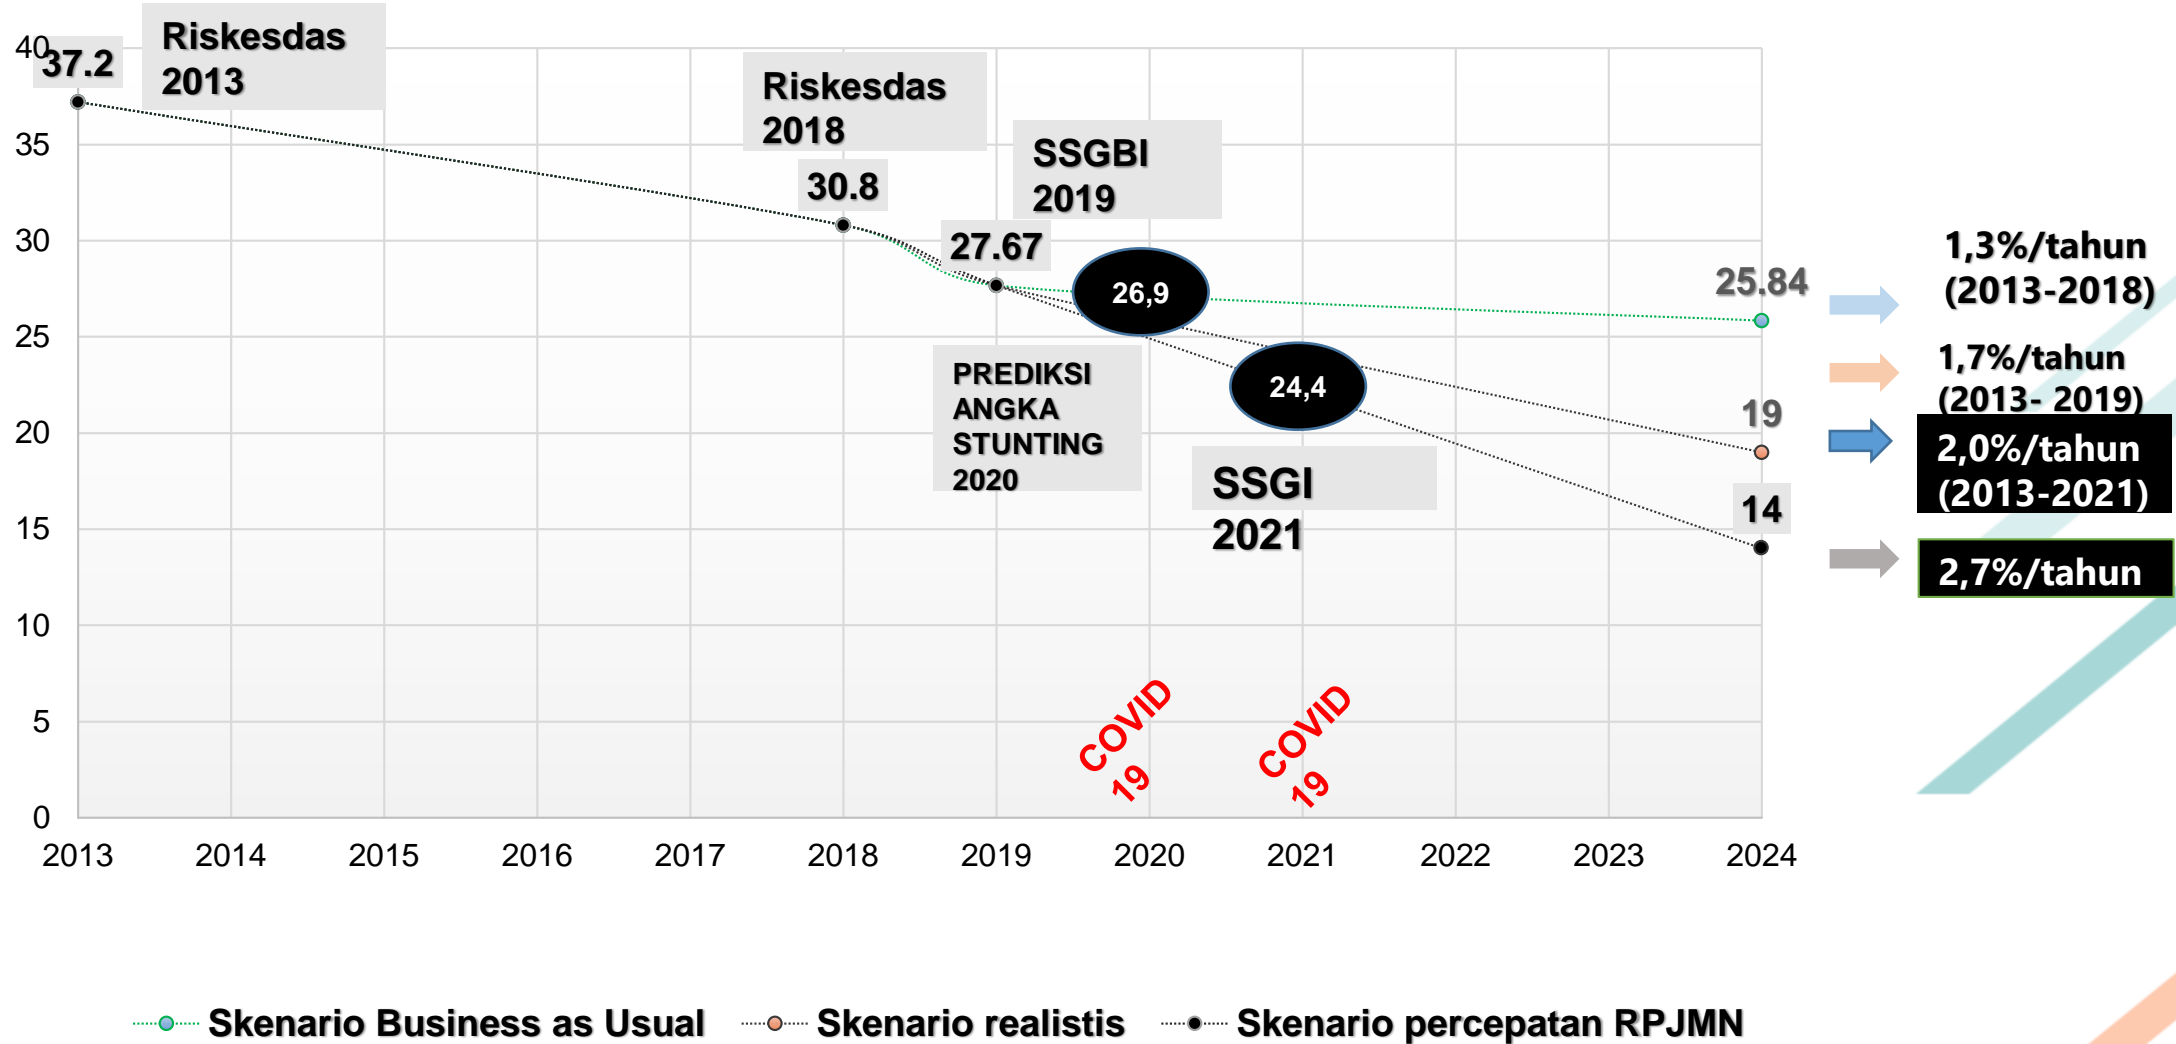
40
35
30
25
20
15
10
5
0

37.2

Riskesdas 2013

Riskesdas 2018

30.8

SSGBI 2019

27.67

26,9

24,4

PREDIKSI ANGKA STUNTING 2020

SSGI 2021

25.84

19

14

COVID 19

COVID 19

2013 2014 2015 2016 2017 2018 2019 2020 2021 2022 2023 2024

1,3%/tahun (2013-2018)

1,7%/tahun (2013- 2019)

2,0%/tahun (2013-2021)

2,7%/tahun

Skenario Business as Usual
Skenario realistis
Skenario percepatan RPJMN